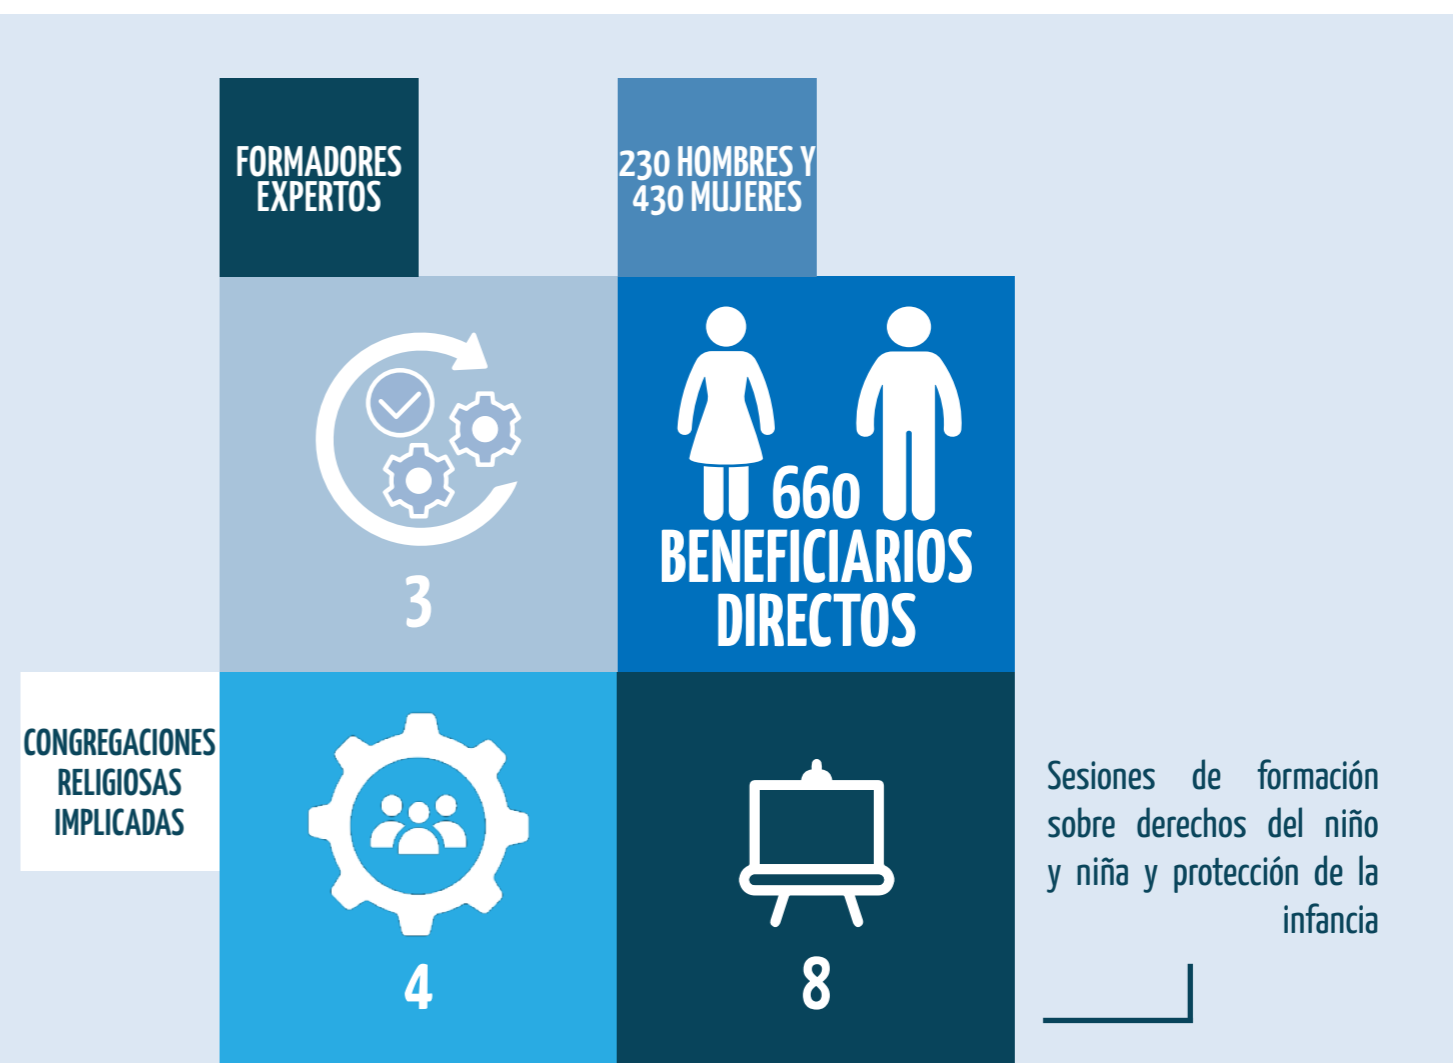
FORMADORES EXPERTOS

230 HOMBRES Y 430 MUJERES

3

660 BENEFICIARIOS DIRECTOS

CONGREGACIONES RELIGIOSAS IMPLICADAS

4

8

Sesiones de formación sobre derechos del niño y niña y protección de la infancia